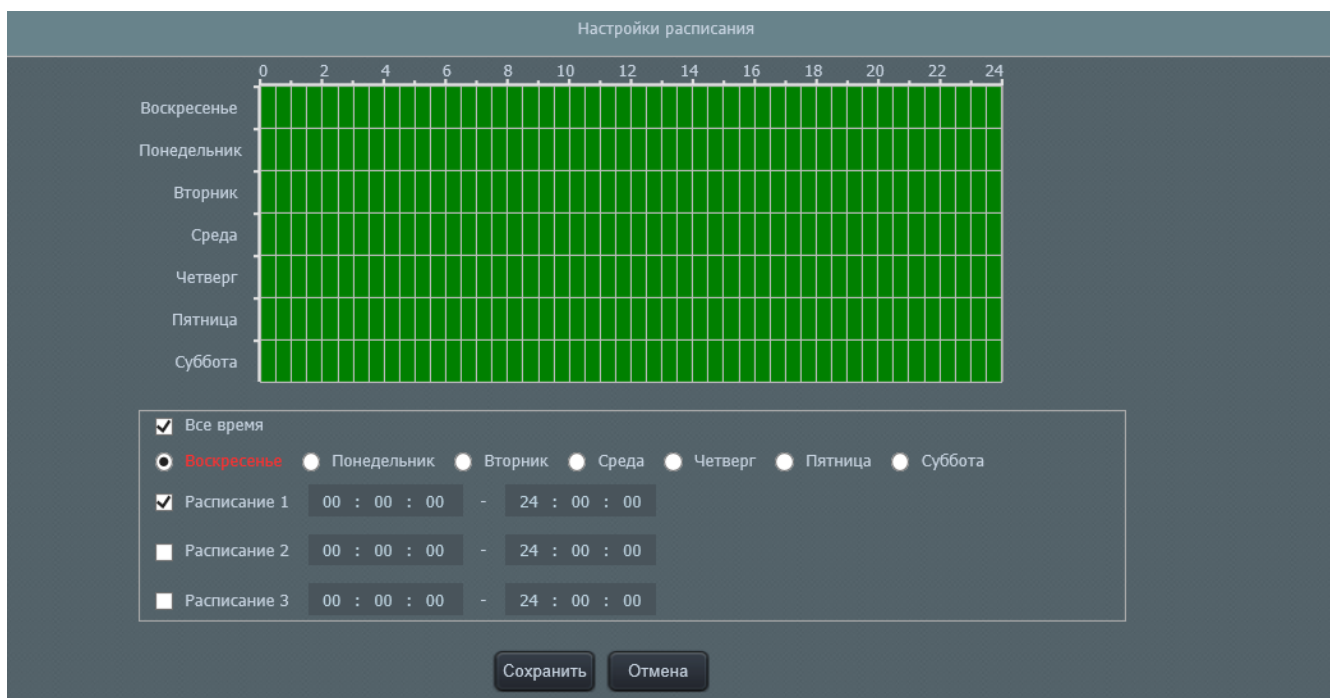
Настройки расписания

0 2 4 6 8 10 12 14 16 18 20 22 24

Воскресенье
Понедельник
Вторник
Среда
Четверг
Пятница
Суббота

Все время

Воскресенье Понедельник Вторник Среда Четверг Пятница Суббота

Расписание 1 00 : 00 : 00 - 24 : 00 : 00

Расписание 2 00 : 00 : 00 - 24 : 00 : 00

Расписание 3 00 : 00 : 00 - 24 : 00 : 00

Сохранить Отмена